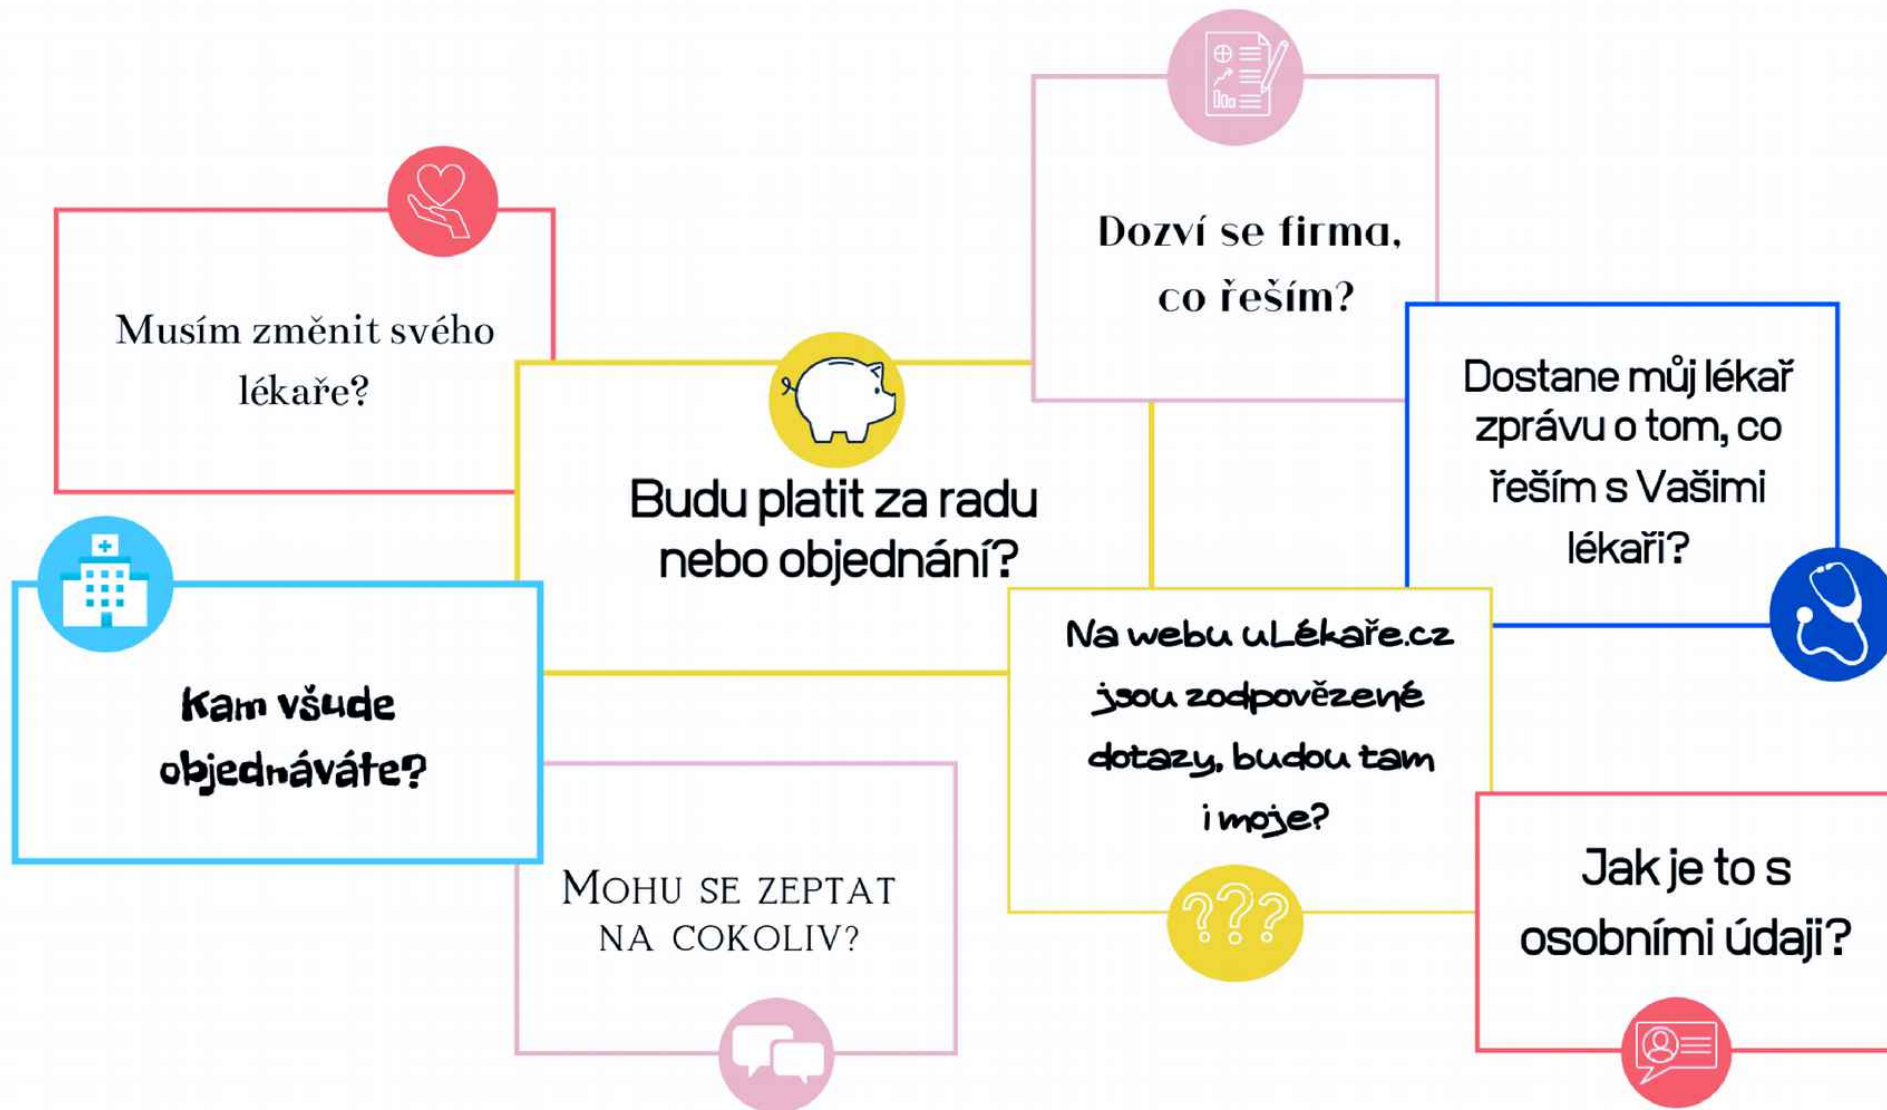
Dozví se firma, co řeším?

Musím změnit svého lékaře?

Budu platit za radu nebo objednání?

Dostane můj lékař zprávu o tom, co řeším s Vašimi lékaři?

Kam všude objednáváte?

Na webu uLékaře.cz jsou zodpovězené dotazy, budou tam i moje?

Mohu se zeptat na cokoliv?

Jak je to s osobními údaji?